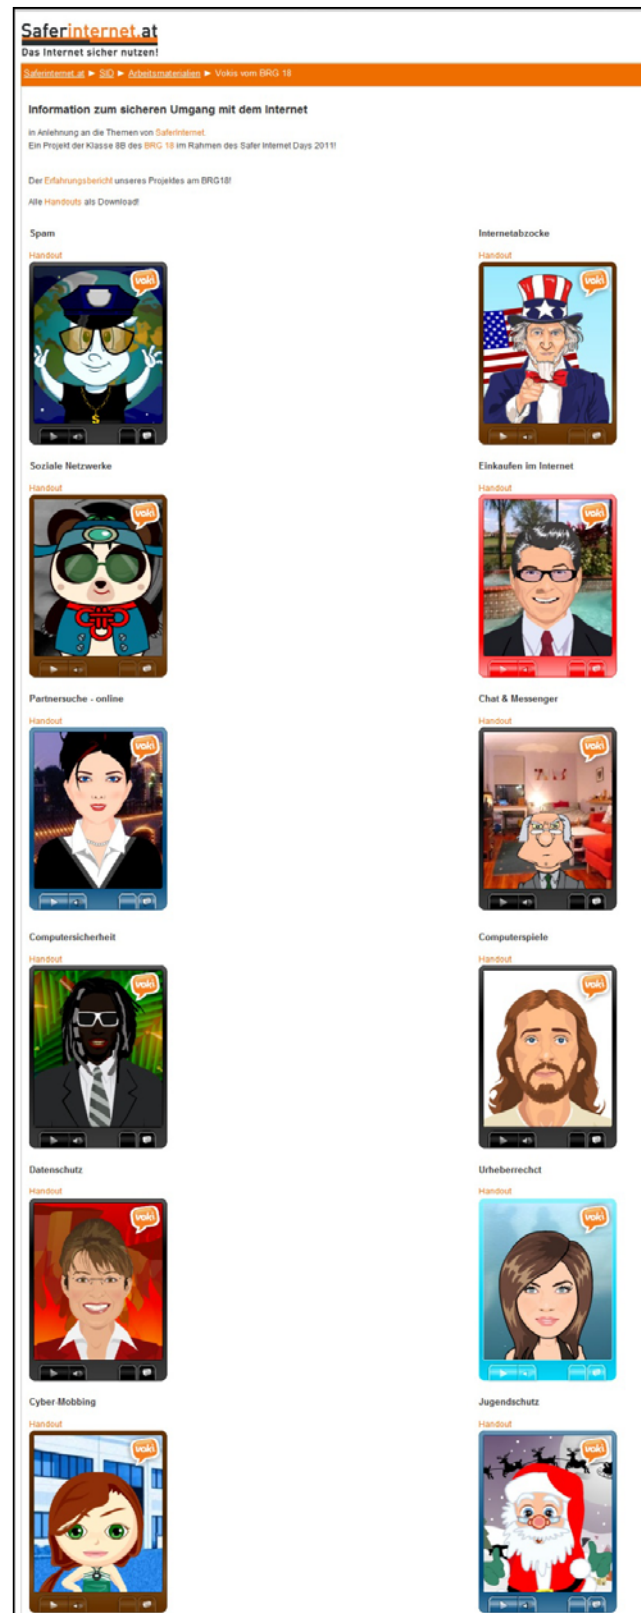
Saferinternet.at
Das Internet sicher nutzen!

Saferinternet.at ► SID ► Arbeitsmaterialien ► Vokis vom BRG 18

Information zum sicheren Umgang mit dem Internet

in Anlehnung an die Themen von Saferinternet.
Ein Projekt der Klasse 8B des BRG 18 im Rahmen des Safer Internet Days 2011!

Der Erfahrungsbericht unseres Projektes am BRG18!

Alle Handouts als Download!

Spam
Handout
voki

Internetabzocke
Handout
voki

Soziale Netzwerke
Handout
voki

Einkaufen im Internet
Handout
voki

Partnersuche - online
Handout
voki

Chat & Messenger
Handout
voki

Computersicherheit
Handout
voki

Computerspiele
Handout
voki

Datenschutz
Handout
voki

Urheberrecht
Handout
voki

Cyber-Mobbing
Handout
voki

Jugendschutz
Handout
voki